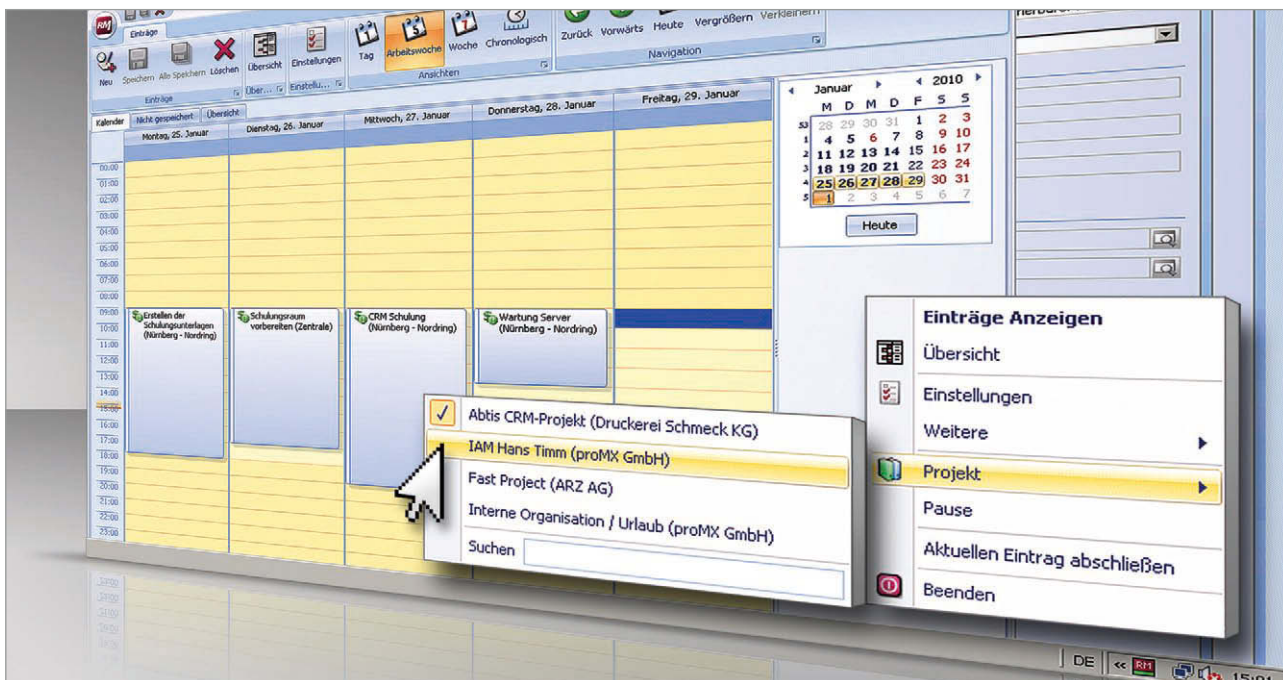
RM

Einträge

Neu Speichern Alle Speichern Löschen

Einträge

Übersicht Einstellungen

Über... Einstellu...

Tag Arbeitswoche Woche Chronologisch

Ansichten

Zurück Vorwärts Heute Vergrößern Verkleinern

Navigation

Kalender Nicht gespeichert Übersicht

Montag, 25. Januar

Dienstag, 26. Januar

Mittwoch, 27. Januar

Donnerstag, 28. Januar

Freitag, 29. Januar

00:00
01:00
02:00
03:00
04:00
05:00
06:00
07:00
08:00
09:00
10:00
11:00
12:00
13:00
14:00
15:00
16:00
17:00
18:00
19:00
20:00
21:00
22:00
23:00

Erstellen der Schulungsunterlagen (Nürnberg - Nordring)

Schulungsraum vorbereiten (Zentrale)

CRM Schulung (Nürnberg - Nordring)

Wartung Server (Nürnberg - Nordring)

Januar 2010

| | M | D | M | D | F | S | S |
|---|---|---|---|---|---|---|---|
| 53 | 28 | 29 | 30 | 31 | 1 | 2 | 3 |
| 1 | 4 | 5 | 6 | 7 | 8 | 9 | 10 |
| 2 | 11 | 12 | 13 | 14 | 15 | 16 | 17 |
| 3 | 18 | 19 | 20 | 21 | 22 | 23 | 24 |
| 4 | 25 | 26 | 27 | 28 | 29 | 30 | 31 |
| 5 | 1 | 2 | 3 | 4 | 5 | 6 | 7 |

Heute

Abtis CRM-Projekt (Druckerei Schmeck KG)
IAM Hans Timm (proMX GmbH)
Fast Project (ARZ AG)
Interne Organisation / Urlaub (proMX GmbH)
Suchen

Einträge Anzeigen
Übersicht
Einstellungen
Weitere
Projekt
Pause
Aktuellen Eintrag abschließen
Beenden

DE RM 15:0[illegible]